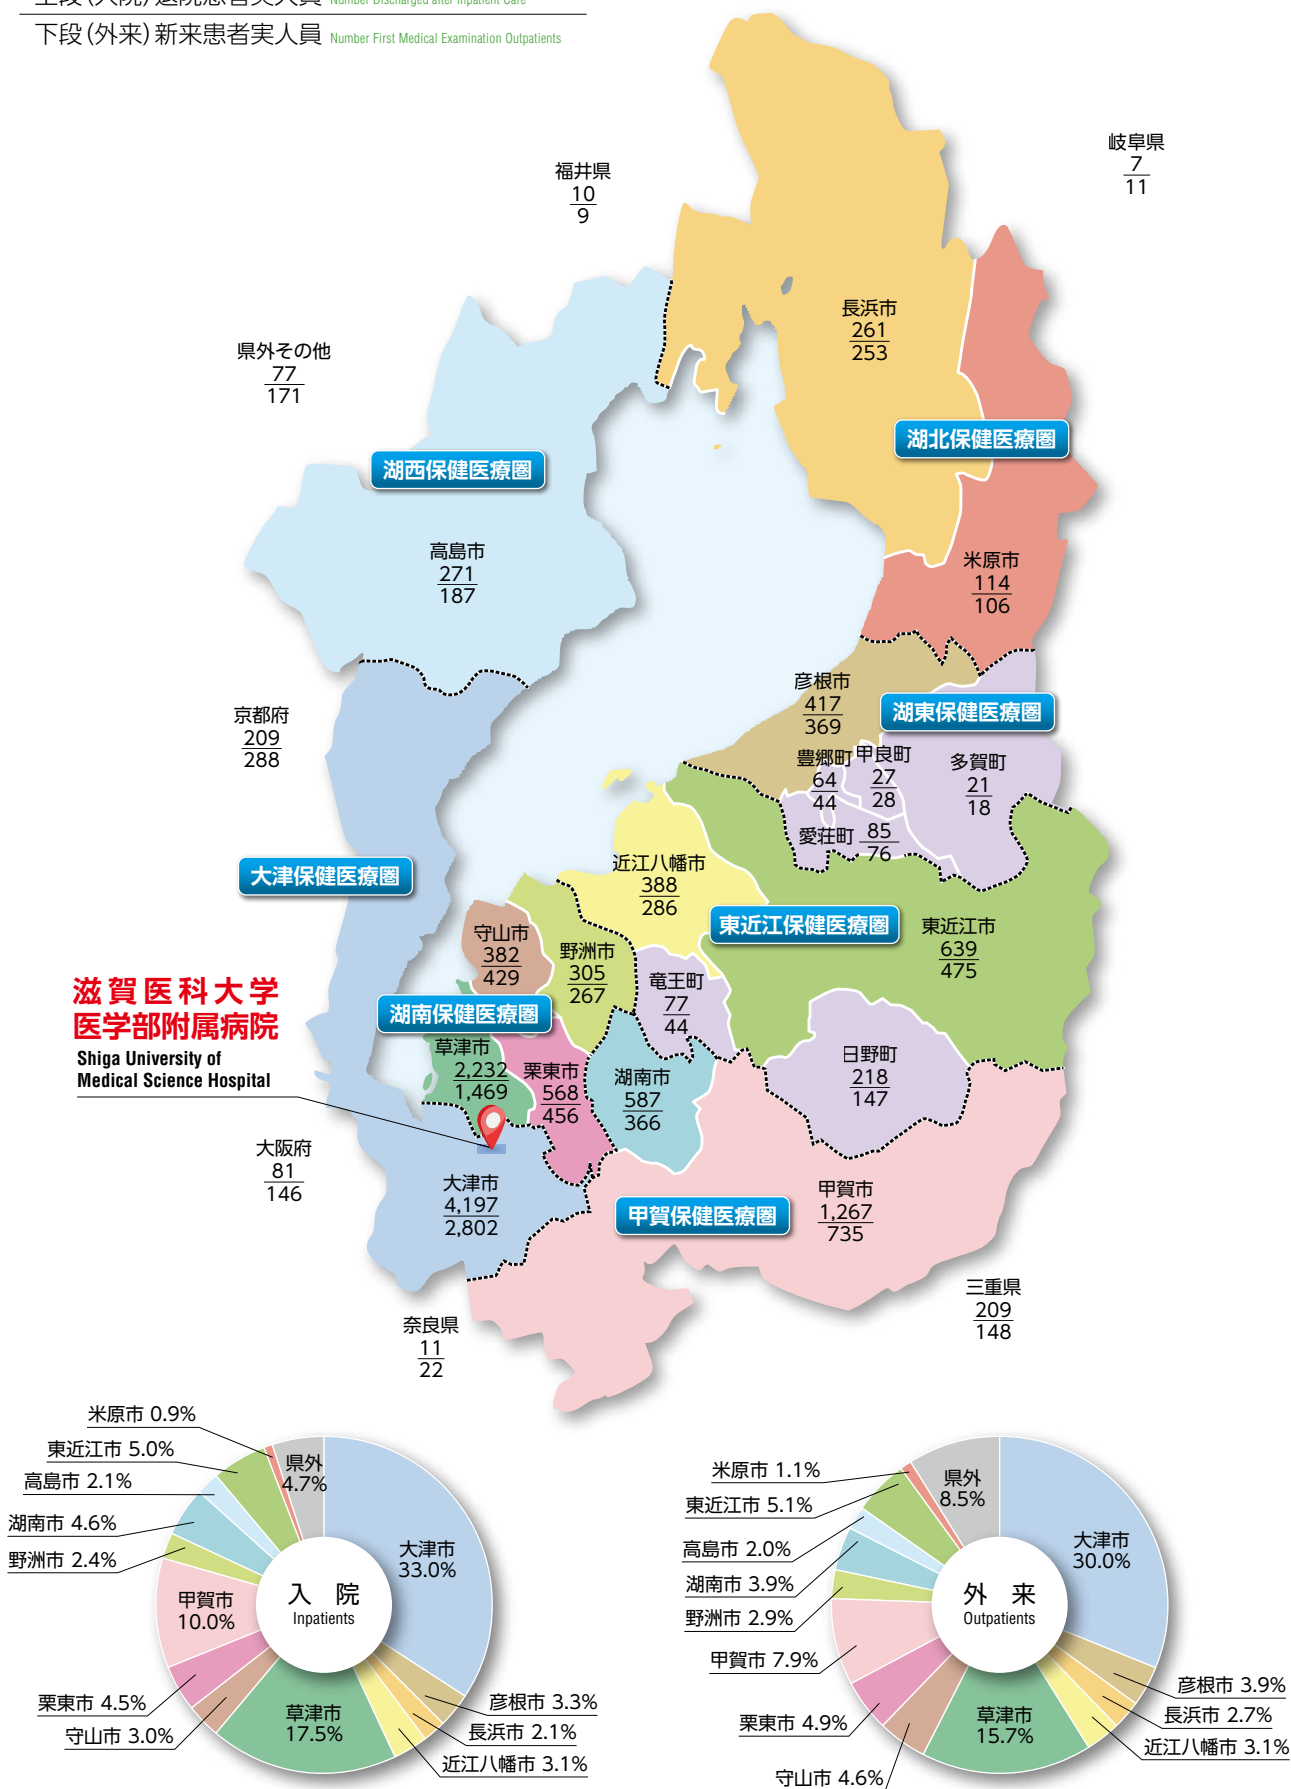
下段(外来)新来患者実人員 Number First Medical Examination Outpatients

福井県
10
9

岐阜県
7
11

長浜市
261
253

県外その他
77
171

湖北保健医療圏

湖西保健医療圏

高島市
271
187

米原市
114
106

彦根市
417
369

湖東保健医療圏

京都府
209
288

豊郷町
64
44

甲良町
27
28

多賀町
21
18

愛荘町
85
76

大津保健医療圏

近江八幡市
388
286

東近江保健医療圏

東近江市
639
475

守山市
382
429

野洲市
305
267

竜王町
77
44

滋賀医科大学
医学部附属病院
Shiga University of Medical Science Hospital

湖南保健医療圏

草津市
2,232
1,469

栗東市
568
456

湖南市
587
366

日野町
218
147

大阪府
81
146

大津市
4,197
2,802

甲賀市
1,267
735

甲賀保健医療圏

三重県
209
148

奈良県
11
22

入院
Inpatients

米原市 0.9%
東近江市 5.0%
高島市 2.1%
湖南市 4.6%
野洲市 2.4%
甲賀市 10.0%
栗東市 4.5%
守山市 3.0%
草津市 17.5%
近江八幡市 3.1%
長浜市 2.1%
彦根市 3.3%
大津市 33.0%
県外 4.7%

外来
Outpatients

米原市 1.1%
東近江市 5.1%
高島市 2.0%
湖南市 3.9%
野洲市 2.9%
甲賀市 7.9%
栗東市 4.9%
守山市 4.6%
草津市 15.7%
近江八幡市 3.1%
長浜市 2.7%
彦根市 3.9%
大津市 30.0%
県外 8.5%